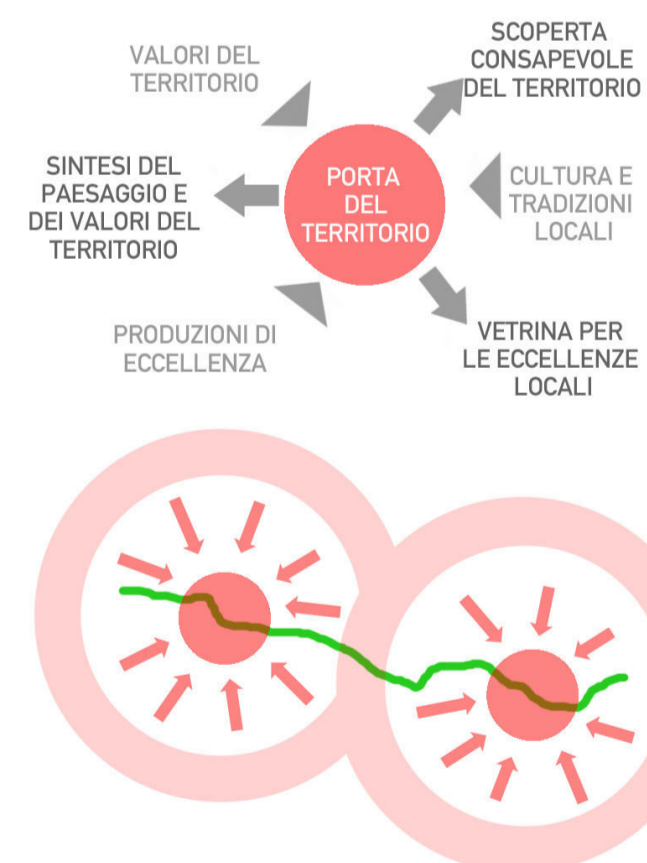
VALORI DEL TERRITORIO

SCOPERTA CONSAPEVOLE DEL TERRITORIO

SINTESI DEL PAESAGGIO E DEI VALORI DEL TERRITORIO

PORTA DEL TERRITORIO

CULTURA E TRADIZIONI LOCALI

PRODUZIONI DI ECCELLENZA

VETRINA PER LE ECCELLENZE LOCALI